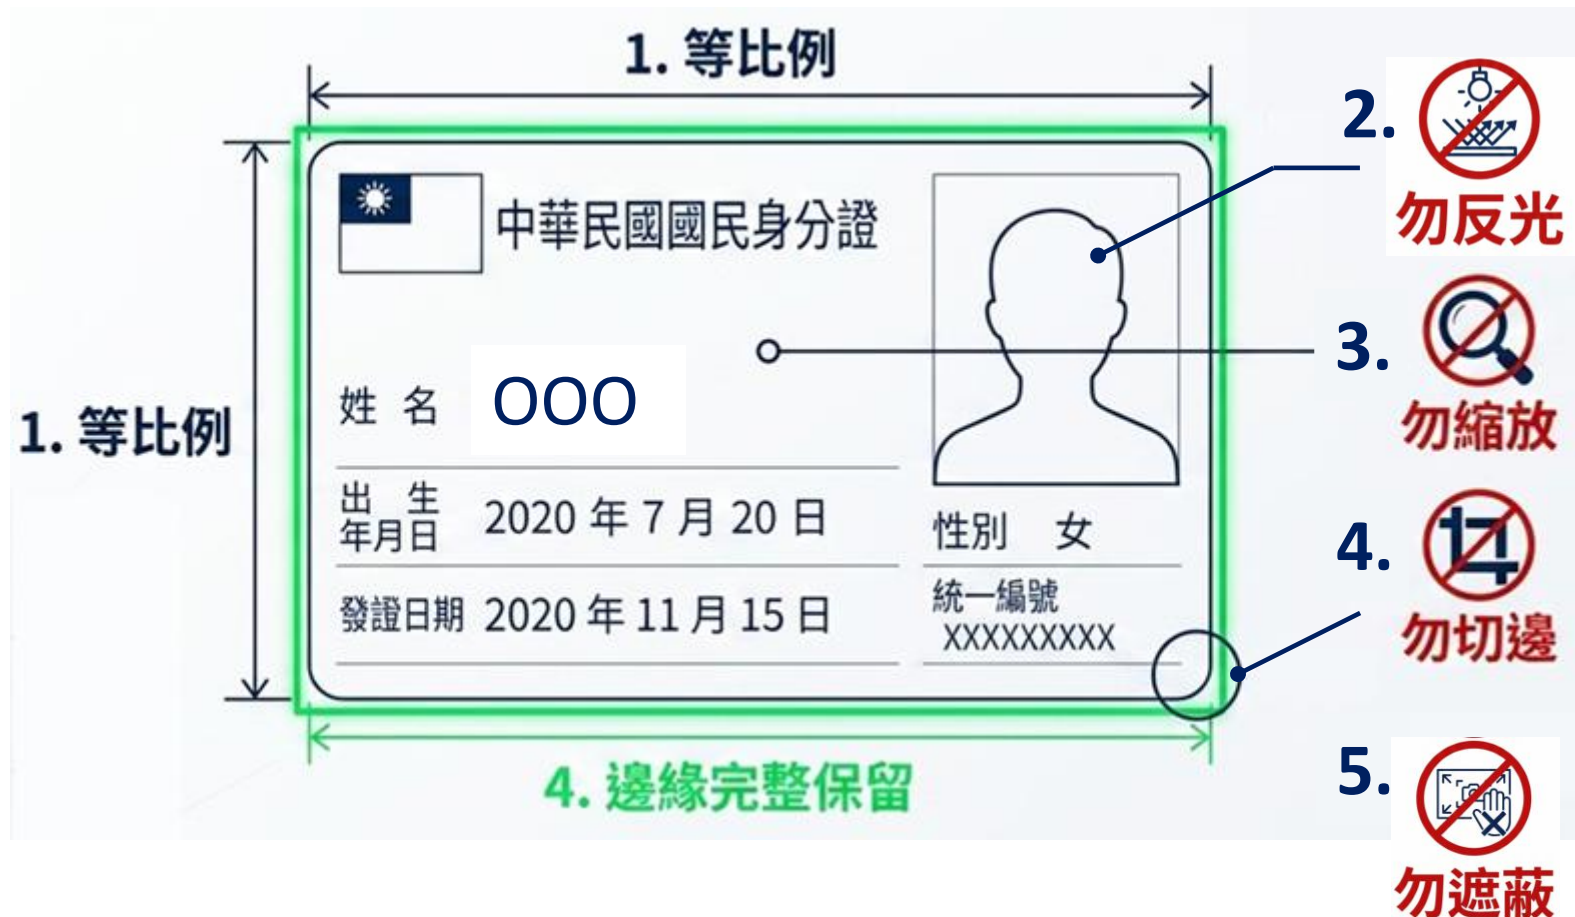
1. 等比例

1. 等比例

中華民國國民身分證

姓 名 OOO

出生年月日 2020 年 7 月 20 日

性別 女

發證日期 2020 年 11 月 15 日

統一編號 XXXXXXXXX

4. 邊緣完整保留

2. 勿反光

3. 勿縮放

4. 勿切邊

5. 勿遮蔽